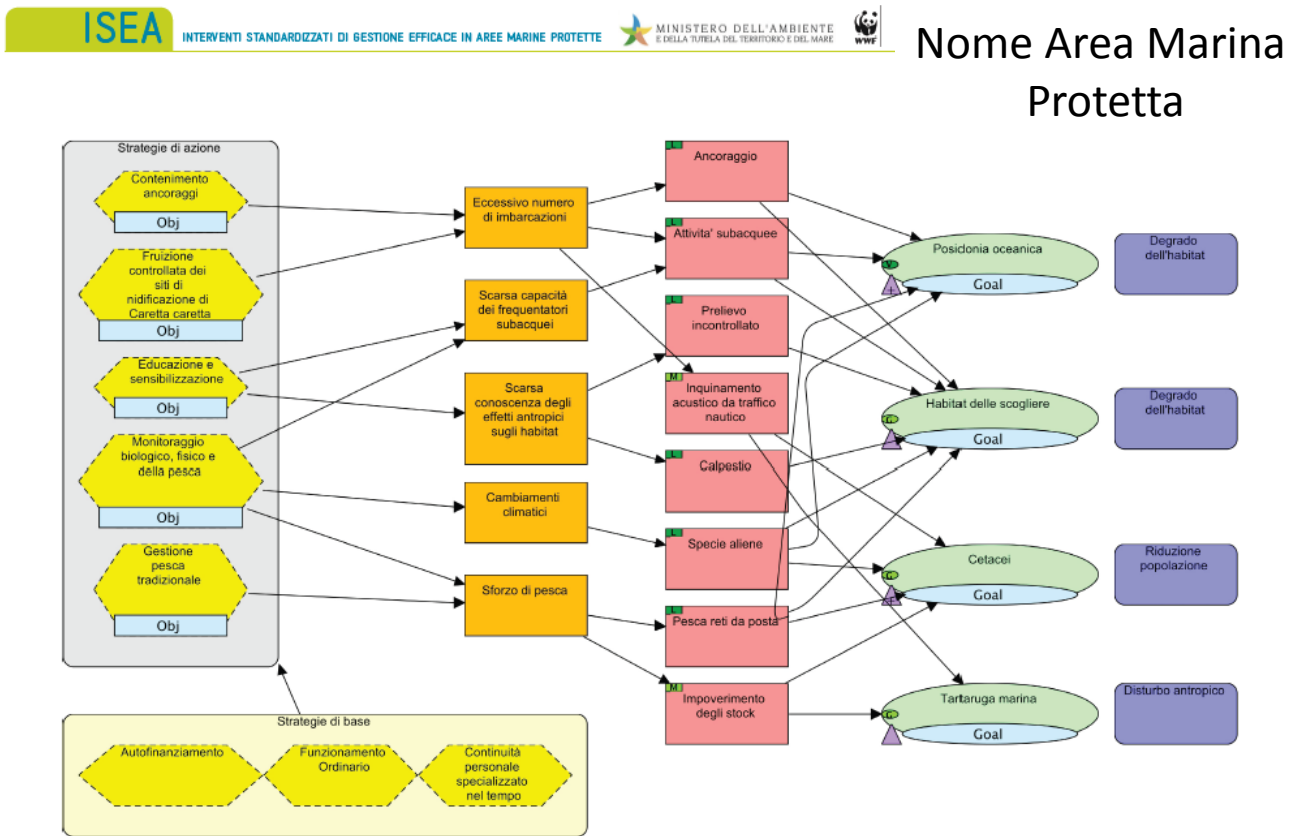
ISEA INTERVENTI STANDARDIZZATI DI GESTIONE EFFICACE IN AREE MARINE PROTETTE

MINISTERO DELL'AMBIENTE E DELLA TUTELA DEL TERRITORIO E DEL MARE

WWF

Nome Area Marina Protetta

Strategie di azione

Contenimento ancoraggi

Obj

Fruizione controllata dei siti di nidificazione di Caretta caretta

Obj

Educazione e sensibilizzazione

Obj

Monitoraggio biologico, fisico e della pesca

Obj

Gestione pesca tradizionale

Obj

Eccessivo numero di imbarcazioni

Scarsa capacità dei frequentatori subacquei

Scarsa conoscenza degli effetti antropici sugli habitat

Cambiamenti climatici

Sforzo di pesca

L Ancoraggio

L Attivita' subacquee

L Prelievo incontrollato

M Inquinamento acustico da traffico nautico

L Calpestio

L Specie aliene

L Pesca reti da posta

M Impoverimento degli stock

Posidonia oceanica

Goal

Habitat delle scogliere

Goal

Cetacei

Goal

Tartaruga marina

Goal

Degrado dell'habitat

Degrado dell'habitat

Riduzione popolazione

Disturbo antropico

Strategie di base

Autofinanziamento

Funzionamento Ordinario

Continuità personale specializzato nel tempo